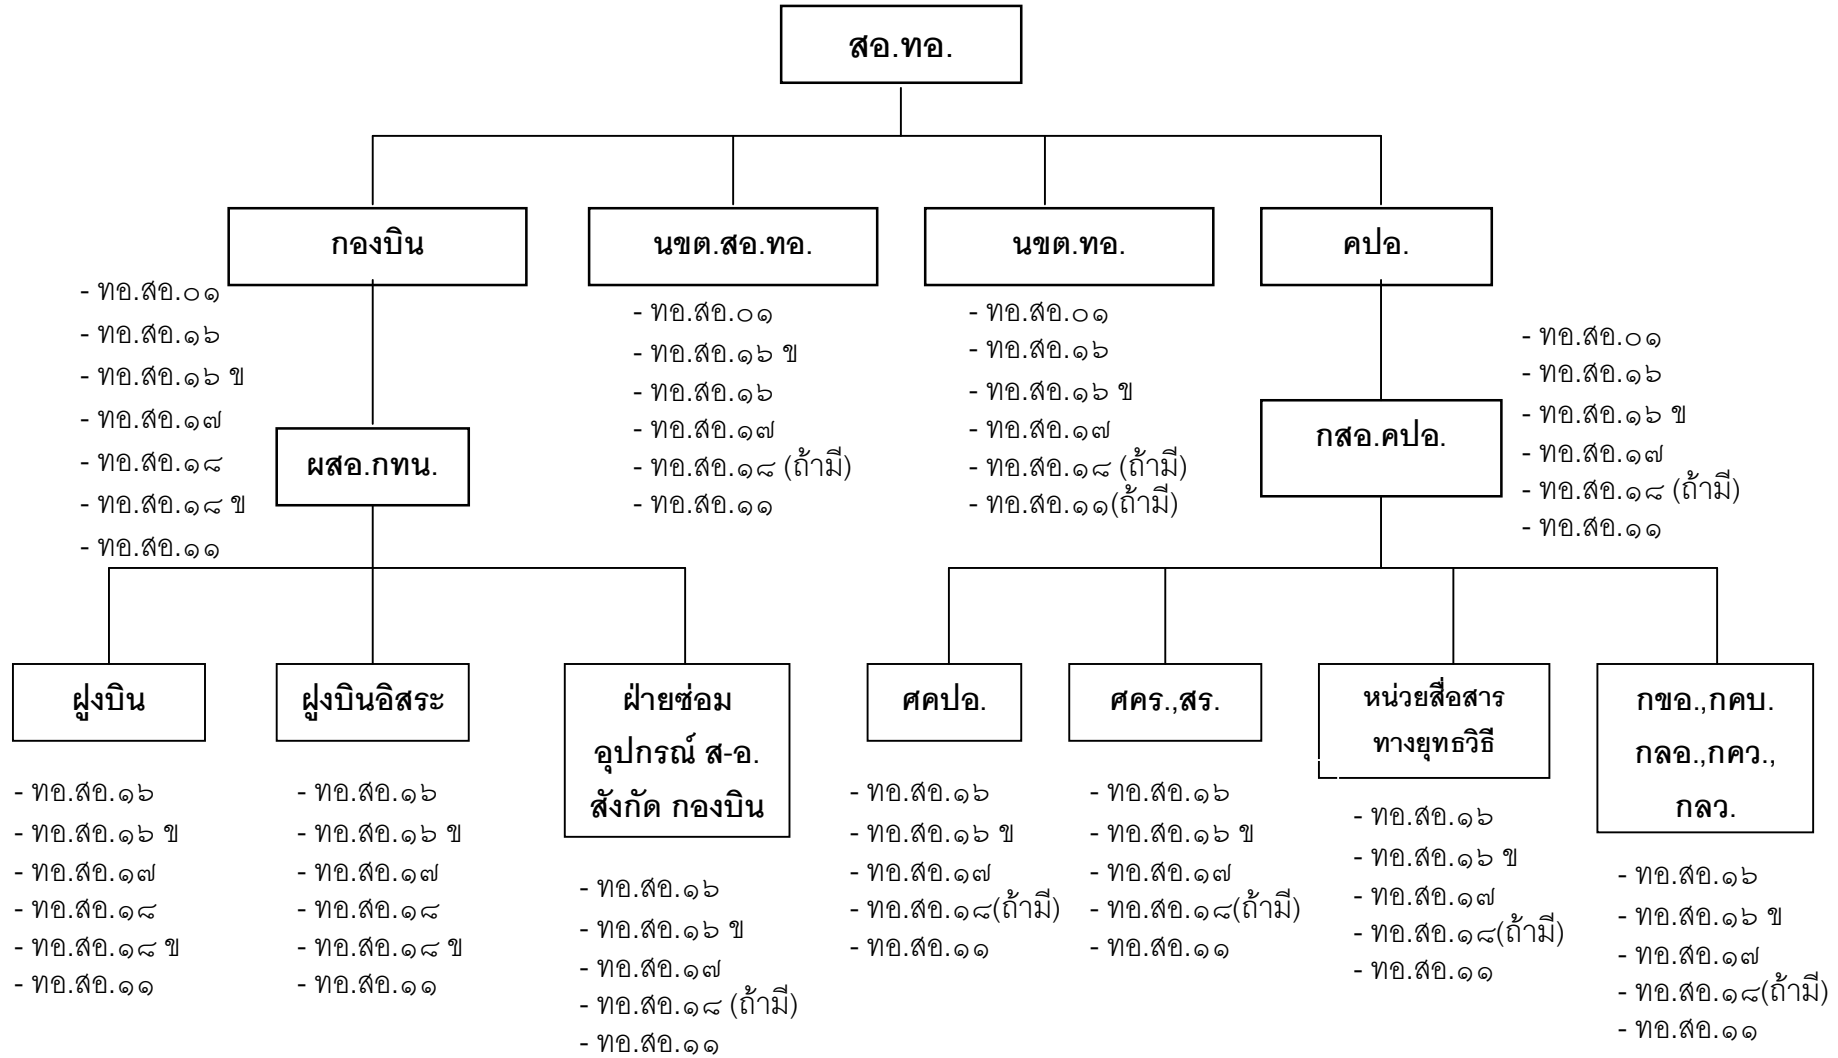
สอ.ทอ.

กองบิน

- ทอ.สอ.๐๑
- ทอ.สอ.๑๖
- ทอ.สอ.๑๖ ข
- ทอ.สอ.๑๗
- ทอ.สอ.๑๘
- ทอ.สอ.๑๘ ข
- ทอ.สอ.๑๑

นขต.สอ.ทอ.

- ทอ.สอ.๐๑
- ทอ.สอ.๑๖ ข
- ทอ.สอ.๑๖
- ทอ.สอ.๑๗
- ทอ.สอ.๑๘ (ถ้ามี)
- ทอ.สอ.๑๑

นขต.ทอ.

- ทอ.สอ.๐๑
- ทอ.สอ.๑๖
- ทอ.สอ.๑๖ ข
- ทอ.สอ.๑๗
- ทอ.สอ.๑๘ (ถ้ามี)
- ทอ.สอ.๑๑(ถ้ามี)

คปอ.

- ทอ.สอ.๐๑
- ทอ.สอ.๑๖
- ทอ.สอ.๑๖ ข
- ทอ.สอ.๑๗
- ทอ.สอ.๑๘ (ถ้ามี)
- ทอ.สอ.๑๑

ผสอ.กทน.

กสอ.คปอ.

ฝูงบิน

- ทอ.สอ.๑๖
- ทอ.สอ.๑๖ ข
- ทอ.สอ.๑๗
- ทอ.สอ.๑๘
- ทอ.สอ.๑๘ ข
- ทอ.สอ.๑๑

ฝูงบินอิสระ

- ทอ.สอ.๑๖
- ทอ.สอ.๑๖ ข
- ทอ.สอ.๑๗
- ทอ.สอ.๑๘
- ทอ.สอ.๑๘ ข
- ทอ.สอ.๑๑

ฝ่ายซ่อม อุปกรณ์ ส-อ. สังกัด กองบิน

- ทอ.สอ.๑๖
- ทอ.สอ.๑๖ ข
- ทอ.สอ.๑๗
- ทอ.สอ.๑๘ (ถ้ามี)
- ทอ.สอ.๑๑

ศคปอ.

- ทอ.สอ.๑๖
- ทอ.สอ.๑๖ ข
- ทอ.สอ.๑๗
- ทอ.สอ.๑๘(ถ้ามี)
- ทอ.สอ.๑๑

ศคร.,สร.

- ทอ.สอ.๑๖
- ทอ.สอ.๑๖ ข
- ทอ.สอ.๑๗
- ทอ.สอ.๑๘(ถ้ามี)
- ทอ.สอ.๑๑

หน่วยสื่อสาร ทางยุทธวิธี

- ทอ.สอ.๑๖
- ทอ.สอ.๑๖ ข
- ทอ.สอ.๑๗
- ทอ.สอ.๑๘(ถ้ามี)
- ทอ.สอ.๑๑

กขอ.,กคบ. กลอ.,กคว., กลว.

- ทอ.สอ.๑๖
- ทอ.สอ.๑๖ ข
- ทอ.สอ.๑๗
- ทอ.สอ.๑๘(ถ้ามี)
- ทอ.สอ.๑๑